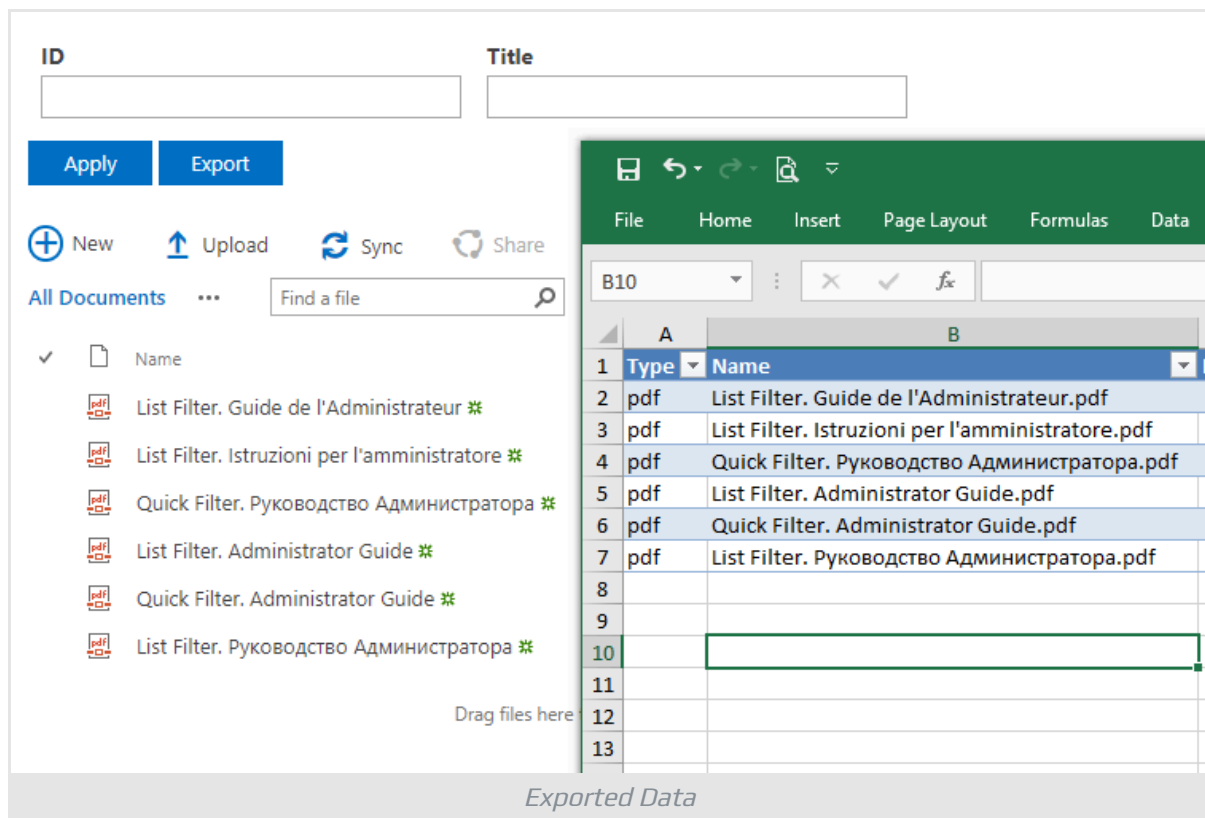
ID

Title

Apply Export

New Upload Sync Share

All Documents ··· Find a file

Name

List Filter. Guide de l'Administrateur

List Filter. Istruzioni per l'amministratore

Quick Filter. Руководство Администратора

List Filter. Administrator Guide

Quick Filter. Administrator Guide

List Filter. Руководство Администратора

Drag files here

File Home Insert Page Layout Formulas Data

B10

| | A | B |
|---|---|---|
| 1 | Type | Name |
| 2 | pdf | List Filter. Guide de l'Administrateur.pdf |
| 3 | pdf | List Filter. Istruzioni per l'amministratore.pdf |
| 4 | pdf | Quick Filter. Руководство Администратора.pdf |
| 5 | pdf | List Filter. Administrator Guide.pdf |
| 6 | pdf | Quick Filter. Administrator Guide.pdf |
| 7 | pdf | List Filter. Руководство Администратора.pdf |
| 8 | | |
| 9 | | |
| 10 | | |
| 11 | | |
| 12 | | |
| 13 | | |

Exported Data